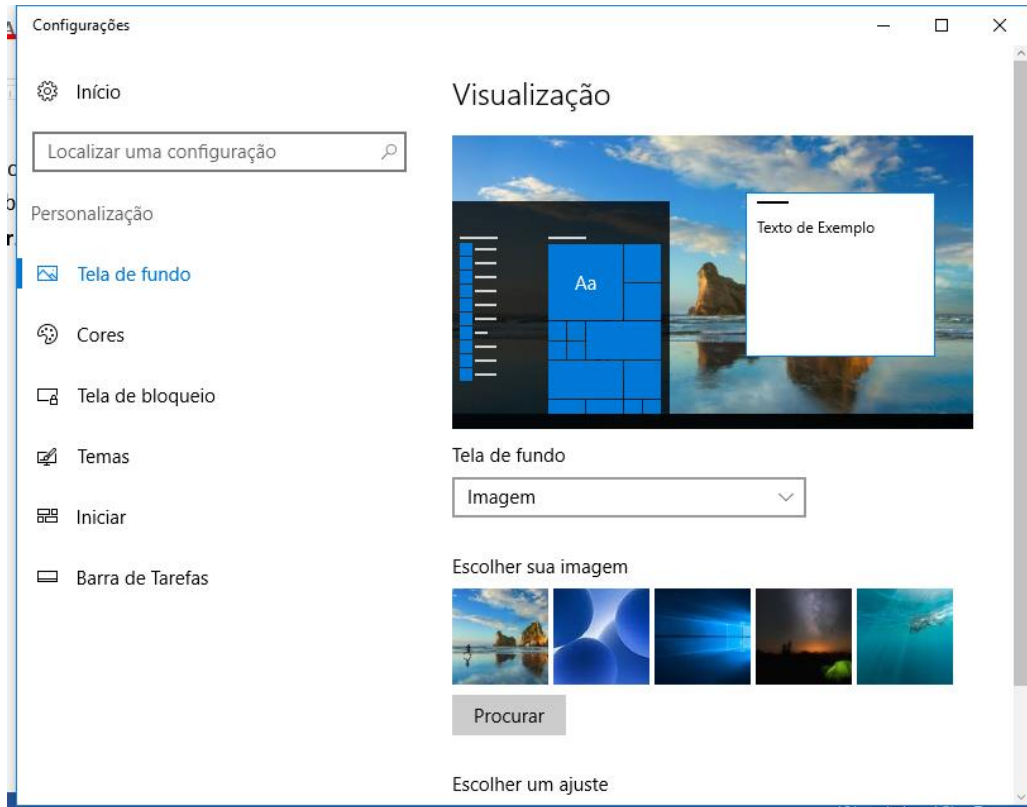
Configurações

Início

Localizar uma configuração

Personalização

Tela de fundo

Cores

Tela de bloqueio

Temas

Iniciar

Barra de Tarefas

Visualização

Aa

Texto de Exemplo

Tela de fundo

Imagem

Escolher sua imagem

Procurar

Escolher um ajuste